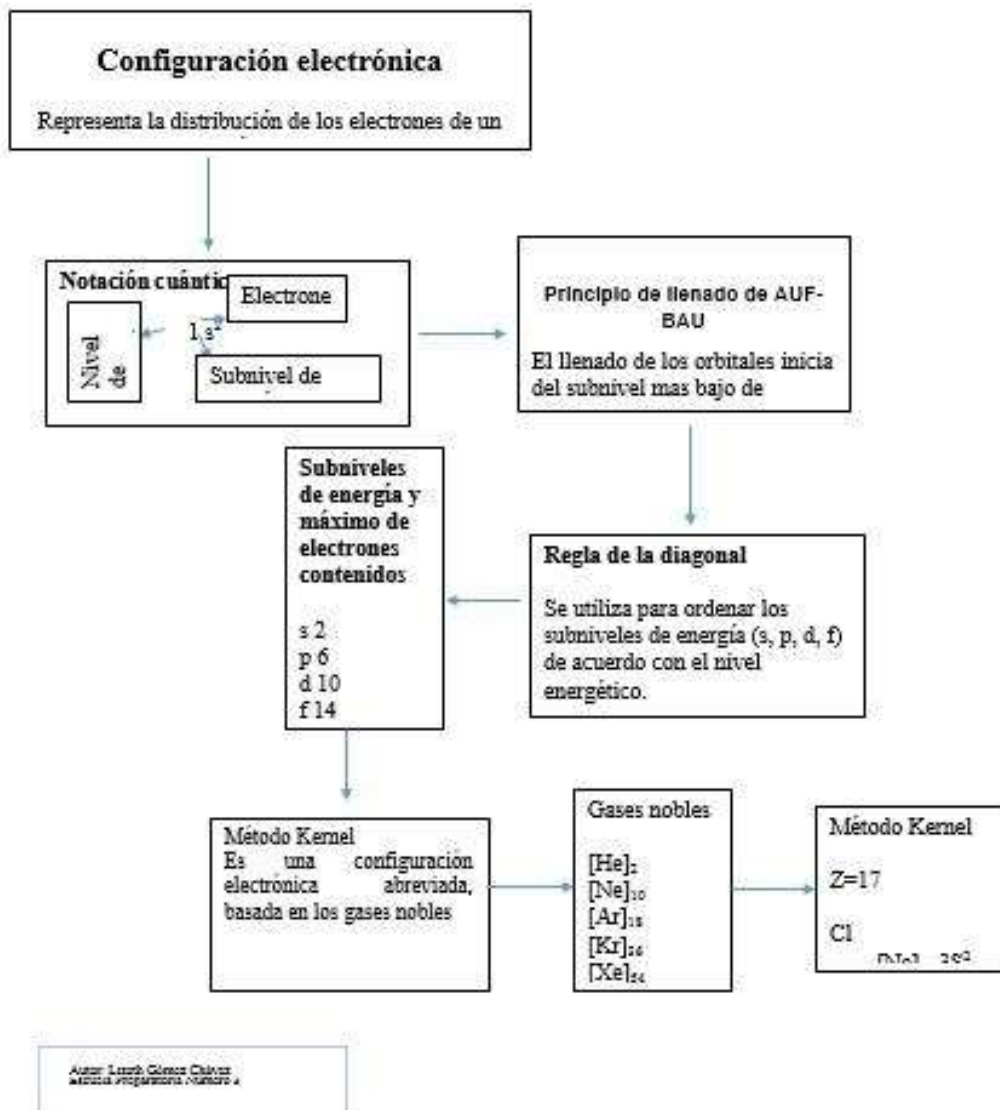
Configuración electrónica

Representa la distribución de los electrones de un

Notación cuántic

Electrone

Nivel de

$1s^2$

Subnivel de

Principio de llenado de AUF-BAU

El llenado de los orbitales inicia del subnivel mas bajo de

Subniveles de energía y máximo de electrones contenidos

s 2
p 6
d 10
f 14

Regla de la diagonal

Se utiliza para ordenar los subniveles de energía (s, p, d, f) de acuerdo con el nivel energético.

Método Kernel
Es una configuracion electronica abreviada, basada en los gases nobles

Gases nobles

$[He]_2$
$[Ne]_{10}$
$[Ar]_{18}$
$[Kr]_{36}$
$[Xe]_{54}$

Método Kernel

Z=17

Cl

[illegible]

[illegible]